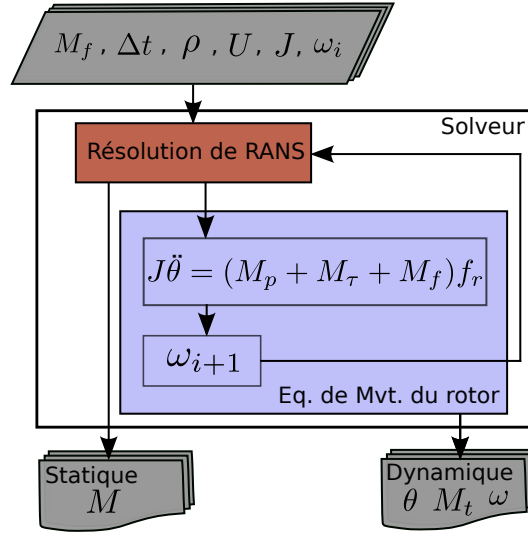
$M_f$ , $\Delta t$ , $\rho$ , $U$, $J$, $\omega_i$

Solveur

Résolution de RANS

$J\ddot{\theta} = (M_p + M_\tau + M_f)f_r$

$\omega_{i+1}$

Eq. de Mvt. du rotor

Statique
$M$

Dynamique
$\theta$ $M_t$ $\omega$